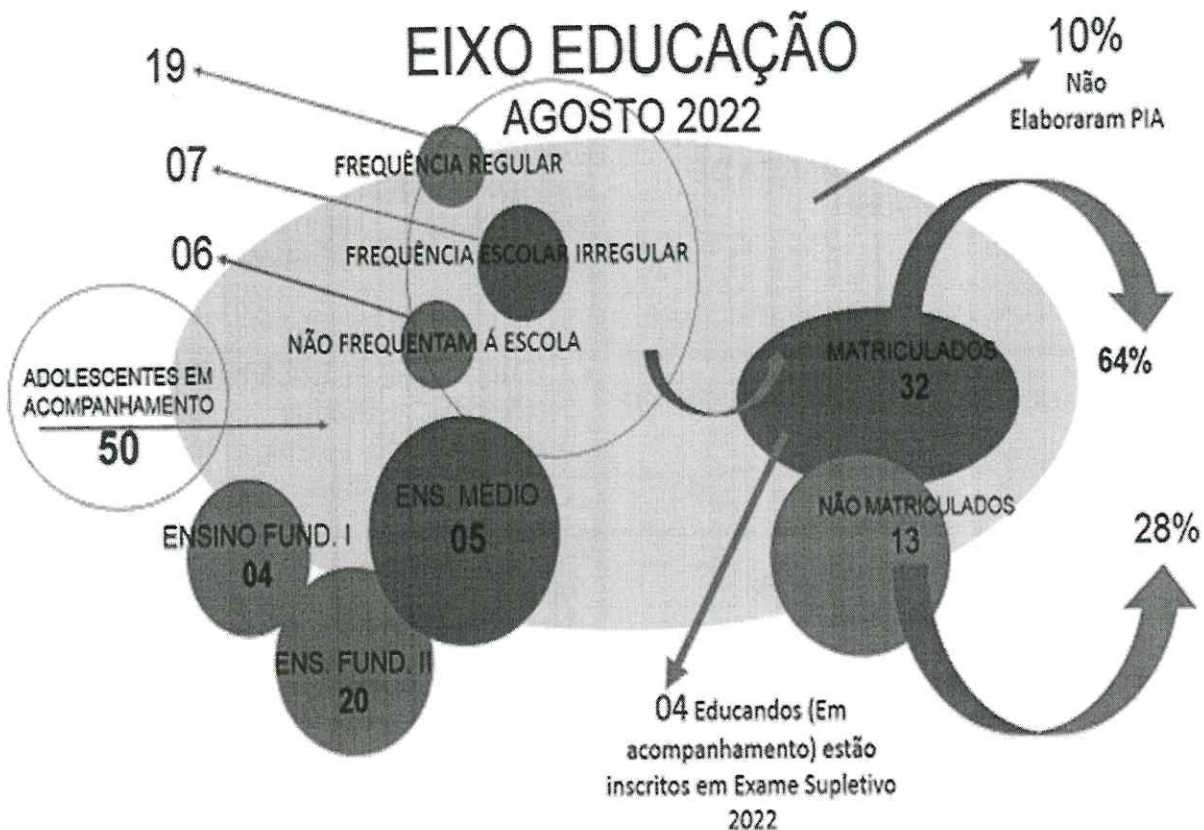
EIXO EDUCAÇÃO

AGOSTO 2022

10%
Não
Elaboraram PIA

19

FREQUÊNCIA REGULAR

07

FREQUÊNCIA ESCOLAR IRREGULAR

06

NÃO FREQUENTAM Á ESCOLA

MATRICULADOS
32

64%

ADOLESCENTES EM ACOMPANHAMENTO
50

ENS. MÉDIO
05

NÃO MATRICULADOS
13

28%

ENSINO FUND. I
04

ENS. FUND. II
20

04 Educandos (Em acompanhamento) estão inscritos em Exame Supletivo 2022